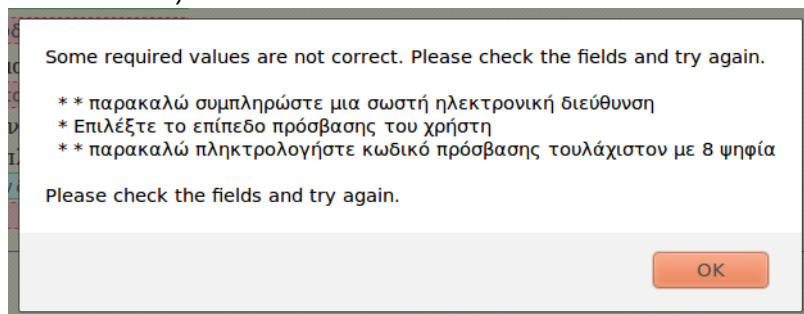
Some required values are not correct. Please check the fields and try again.

* * παρακαλώ συμπληρώστε μια σωστή ηλεκτρονική διεύθυνση
* Επιλέξτε το επίπεδο πρόσβασης του χρήστη
* * παρακαλώ πληκτρολογήστε κωδικό πρόσβασης τουλάχιστον με 8 ψηφία

Please check the fields and try again.

OK